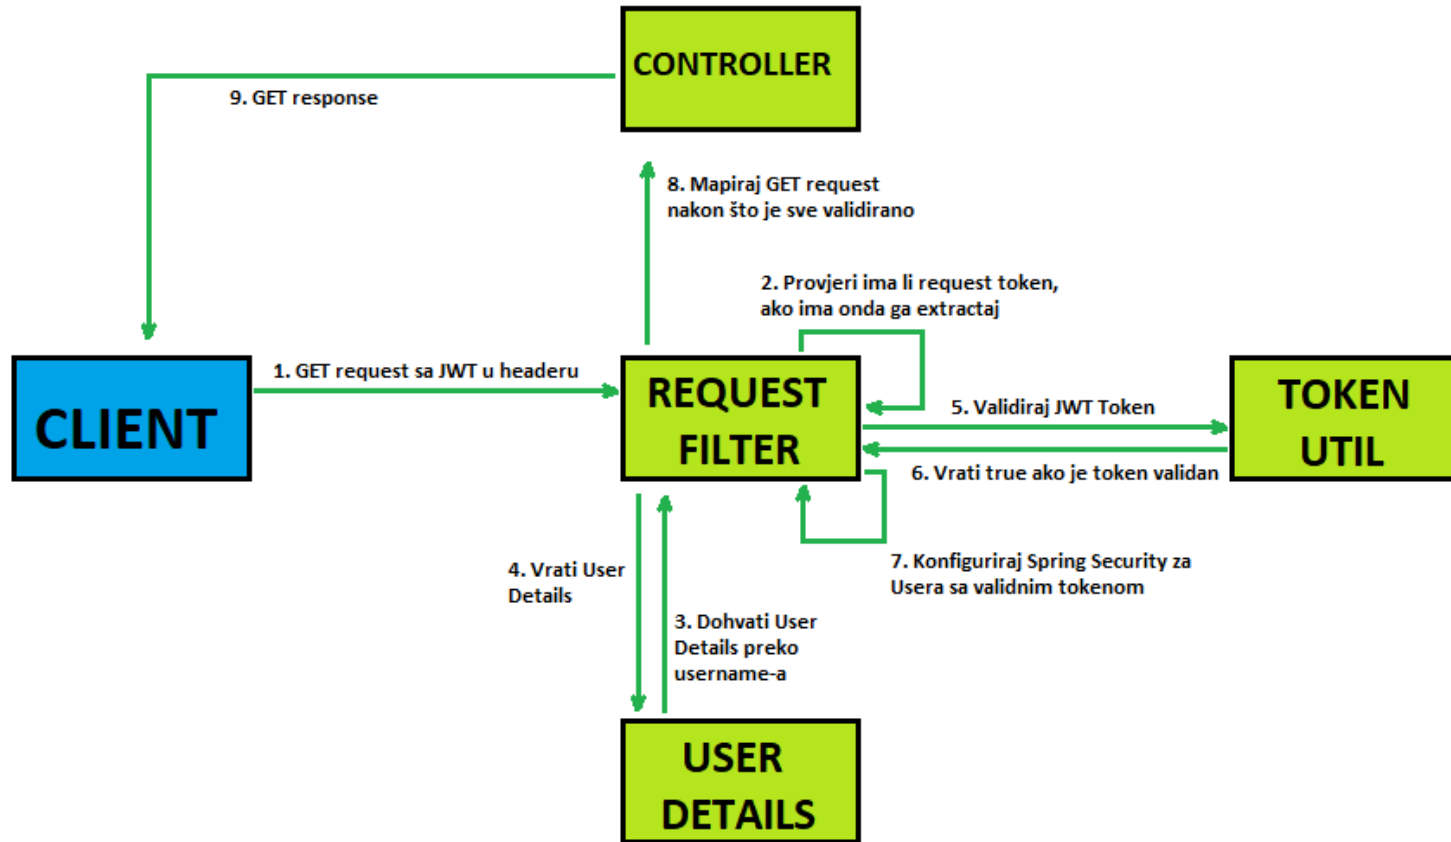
CONTROLLER

9. GET response

8. Mapiraj GET request nakon što je sve validirano

2. Provjeri ima li request token, ako ima onda ga extractaj

CLIENT

1. GET request sa JWT u headeru

REQUEST FILTER

5. Validiraj JWT Token

TOKEN UTIL

6. Vrati true ako je token validan

7. Konfiguriraj Spring Security za Usera sa validnim tokenom

4. Vrati User Details

3. Dohvati User Details preko username-a

USER DETAILS